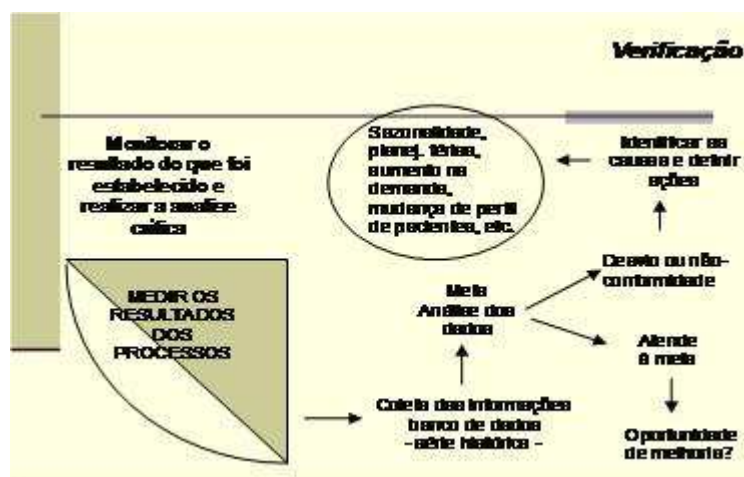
Verificação

Monitorar o resultado do que foi estabelecido e realizar a análise crítica

Sazonalidade, planej. férias, aumento na demanda, mudança de perfil de pacientes, etc.

Identificar as causas e definir ações

MEDIR OS RESULTADOS DOS PROCESSOS

Meta
Análise dos dados

Desvio ou não-conformidade

Atende à meta

Coleta das informações
banco de dados
- série histórica -

Oportunidade de melhoria?